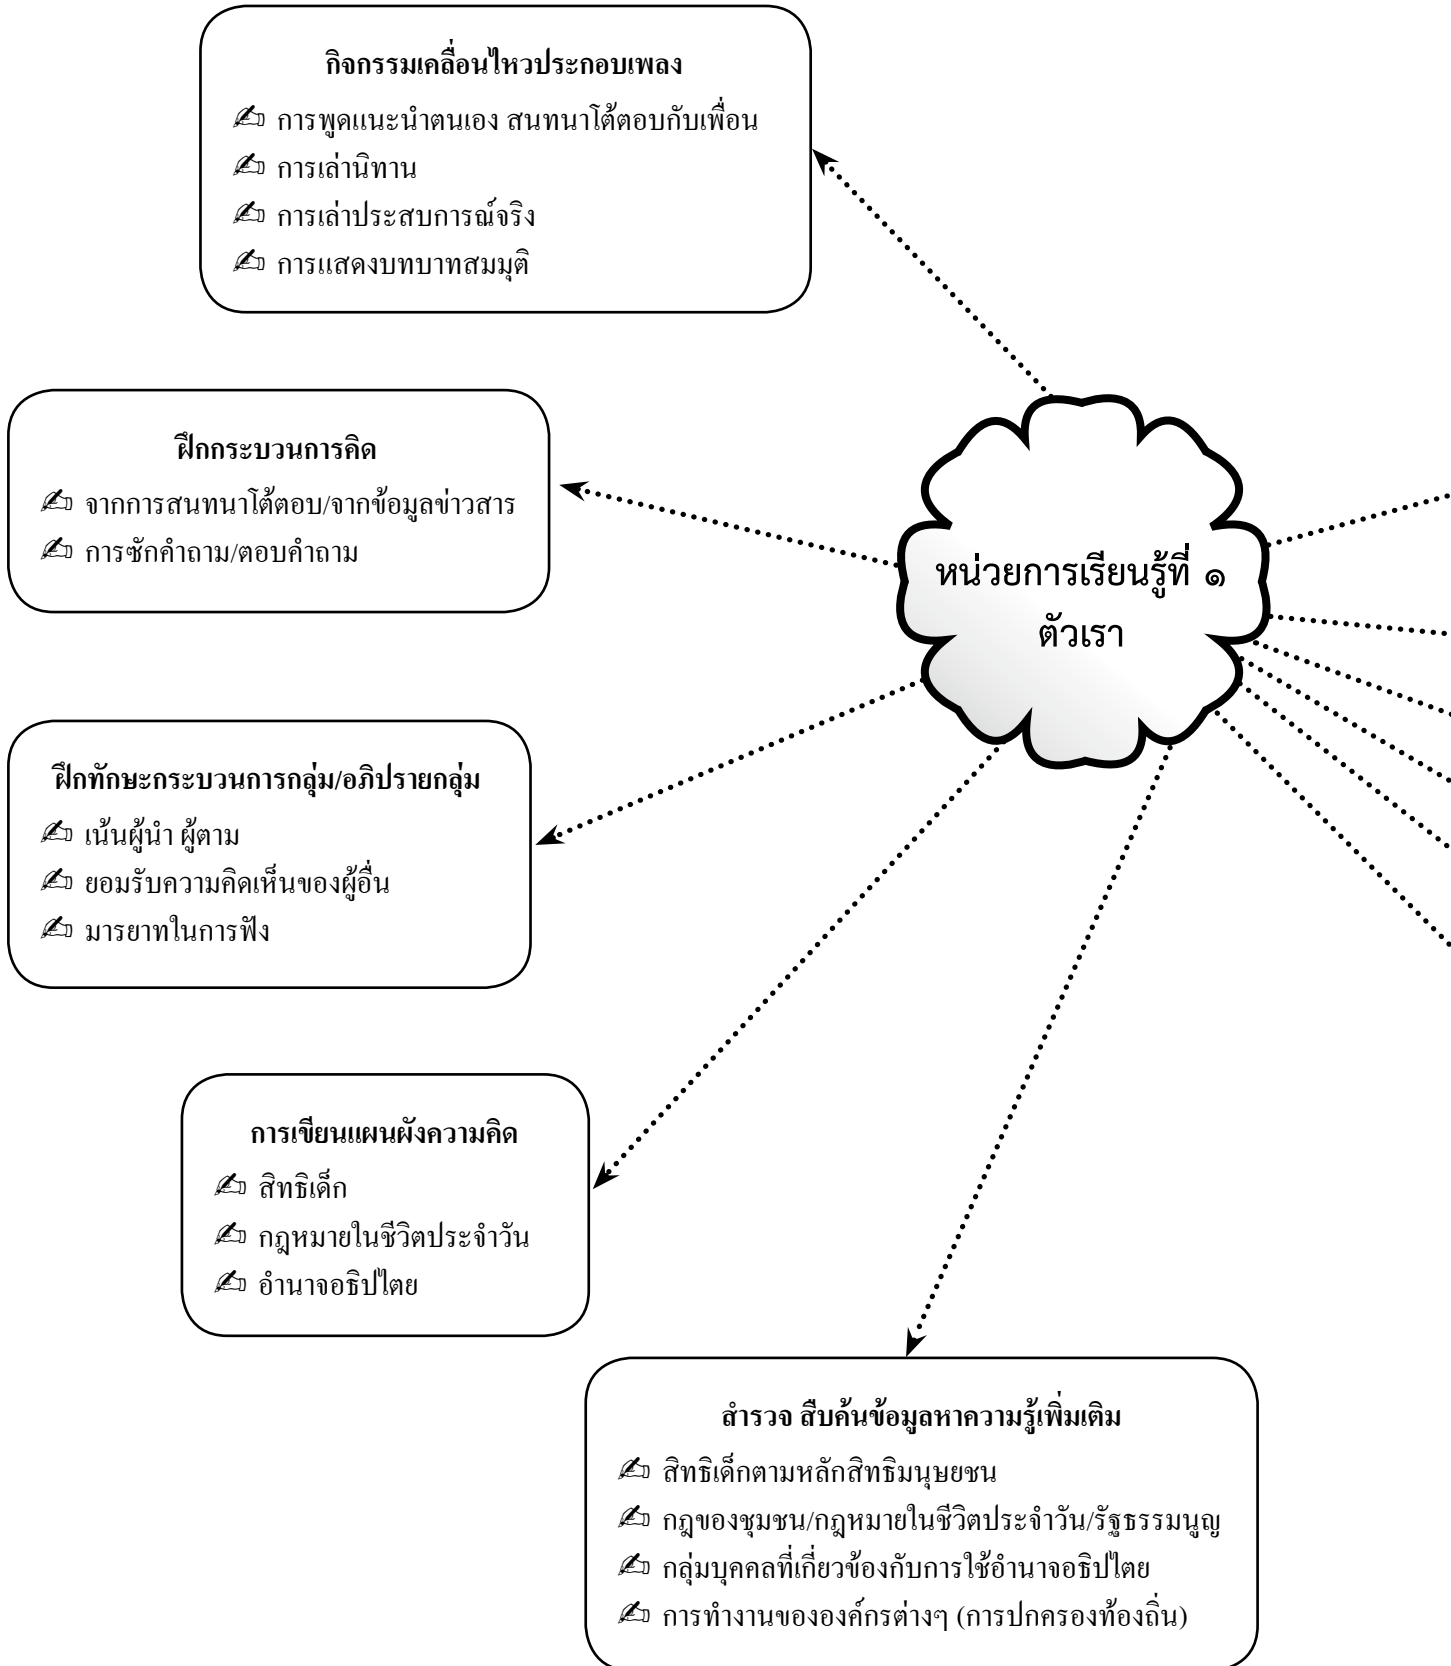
กิจกรรมเคลื่อนไหวประกอบเพลง

✍ การพูดแนะนำตนเอง สนทนาโต้ตอบกับเพื่อน
✍ การเล่านิทาน
✍ การเล่าประสบการณ์จริง
✍ การแสดงบทบาทสมมุติ

ฝึกกระบวนการคิด

✍ จากการสนทนาโต้ตอบ/จากข้อมูลข่าวสาร
✍ การซักคำถาม/ตอบคำถาม

หน่วยการเรียนรู้ที่ ๑
ตัวเรา

ฝึกทักษะกระบวนการกลุ่ม/อภิปรายกลุ่ม

✍ เน้นผู้นำ ผู้ตาม
✍ ยอมรับความคิดเห็นของผู้อื่น
✍ มารยาทในการฟัง

การเขียนแผนผังความคิด

✍ สิทธิเด็ก
✍ กฎหมายในชีวิตประจำวัน
✍ อำนาจอธิปไตย

สำรวจ สืบค้นข้อมูลหาความรู้เพิ่มเติม

✍ สิทธิเด็กตามหลักสิทธิมนุษยชน
✍ กฎของชุมชน/กฎหมายในชีวิตประจำวัน/รัฐธรรมนูญ
✍ กลุ่มบุคคลที่เกี่ยวข้องกับการใช้อำนาจอธิปไตย
✍ การทำงานขององค์กรต่างๆ (การปกครองท้องถิ่น)